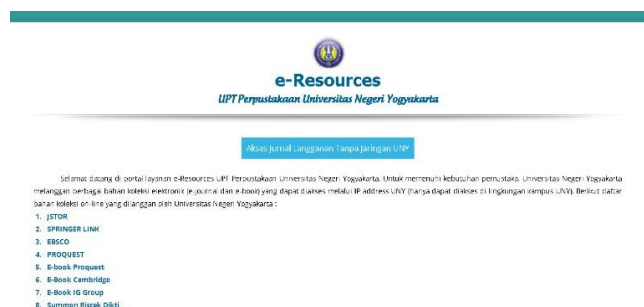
e-Resources
UPT Perpustakaan Universitas Negeri Yogyakarta

Akses Jurnal Langganan Tanpa Jaringan UNY

Selamat datang di portal layanan e-Resources UPT Perpustakaan Universitas Negeri Yogyakarta. Untuk memenuhi kebutuhan pemustaka, Universitas Negeri Yogyakarta melanggan berbagai bahan koleksi elektronik (e-jurnal dan e-book) yang dapat diakses melalui IP address UNY (hanya dapat diakses di lingkungan kampus UNY). Berikut daftar bahan koleksi on-line yang dilanggan oleh Universitas Negeri Yogyakarta :

1. JSTOR
2. SPRINGER LINK
3. EBSCO
4. PROQUEST
5. E-book Proquest
6. E-Book Cambridge
7. E-Book IG Group
8. Summon Riscek Dikti